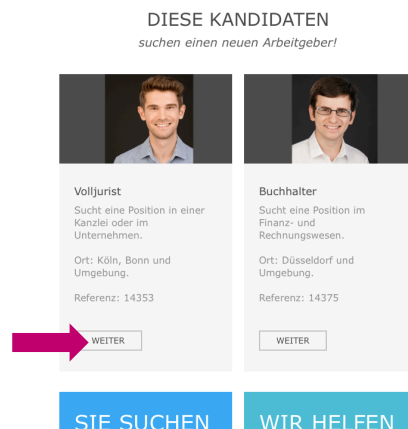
DIESE KANDIDATEN
suchen einen neuen Arbeitgeber!

Volljurist
Sucht eine Position in einer Kanzlei oder im Unternehmen.

Ort: Köln, Bonn und Umgebung.

Referenz: 14353

WEITER

Buchhalter
Sucht eine Position im Finanz- und Rechnungswesen.

Ort: Düsseldorf und Umgebung.

Referenz: 14375

WEITER

SIE SUCHEN

WIR HELFEN